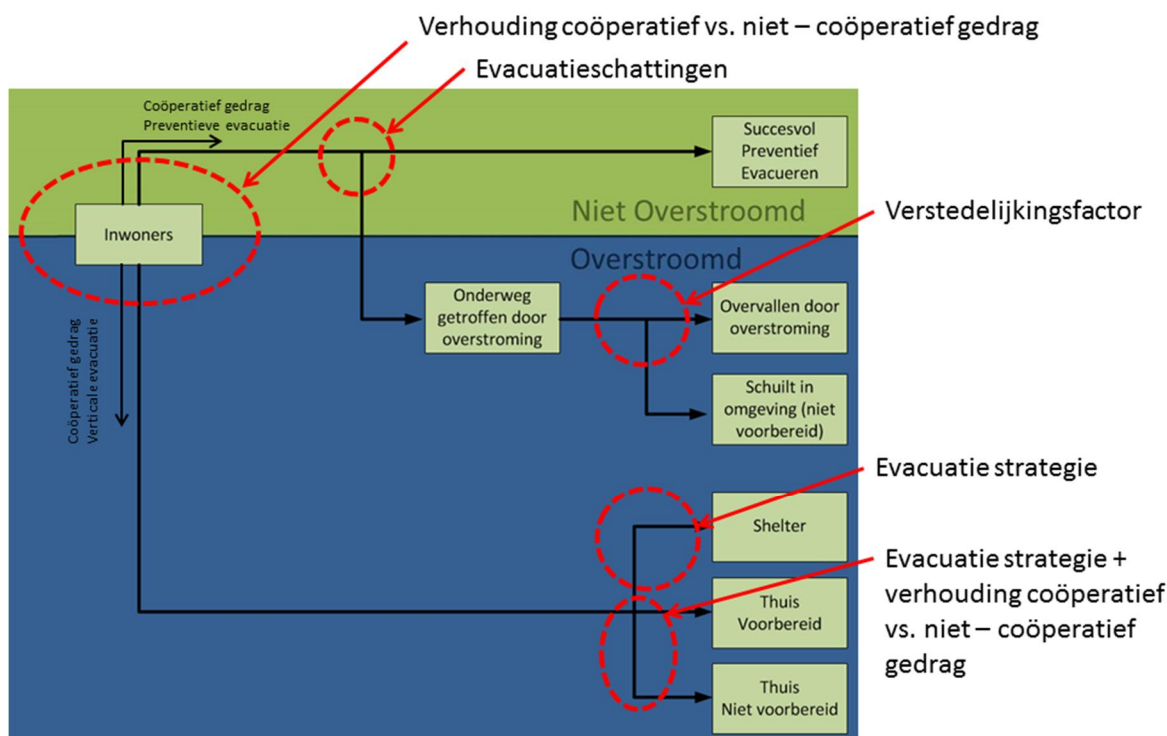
Verhouding coöperatief vs. niet – coöperatief gedrag

Evacuatieschattingen

Coöperatief gedrag
Preventieve evacuatie

Succesvol Preventief Evacueren

Niet Overstroomd

Verstedelijkingsfactor

Inwoners

Overstroomd

Onderweg getroffen door overstroming

Overvallen door overstroming

Coöperatief gedrag
Verticale evacuatie

Schuilt in omgeving (niet voorbereid)

Evacuatie strategie

Shelter

Evacuatie strategie + verhouding coöperatief vs. niet – coöperatief gedrag

Thuis Voorbereid

Thuis Niet voorbereid